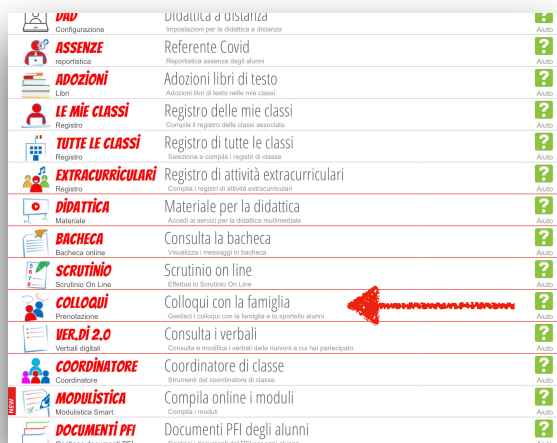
DAD
Configurazione
Didattica a distanza
Impostazioni per la didattica a distanza
?
Aiuto

ASSENZE
reportistica
Referente Covid
Reportistica assenze degli alunni
?
Aiuto

ADOZIONI
Libri
Adozioni libri di testo
Adozioni libri di testo nelle mie classi
?
Aiuto

LE MIE CLASSI
Registro
Registro delle mie classi
Compila il registro delle classi associate
?
Aiuto

TUTTE LE CLASSI
Registro
Registro di tutte le classi
Seleziona e compila i registri di classe
?
Aiuto

EXTRACURRICULARI
Registro
Registro di attività extracurriculari
Compila i registri di attività extracurriculari
?
Aiuto

DIDATTICA
Materiale
Materiale per la didattica
Accedi ai servizi per la didattica multimediale
?
Aiuto

BACHECA
Bacheca online
Consulta la bacheca
Visualizza i messaggi in bacheca
?
Aiuto

SCRUTINIO
Scrutinio On Line
Scrutinio on line
Effettua lo Scrutinio On Line
?
Aiuto

COLLOQUI
Prenotazione
Colloqui con la famiglia
Gestisci i colloqui con la famiglia e lo sportello alunni
?
Aiuto

VER.DI 2.0
Verbali digitali
Consulta i verbali
Consulta e modifica i verbali delle riunioni a cui hai partecipato
?
Aiuto

COORDINATORE
Coordinatore
Coordinatore di classe
Strumenti del coordinatore di classe
?
Aiuto

NEW
MODULISTICA
Modulistica Smart
Compila online i moduli
Compila i moduli
?
Aiuto

DOCUMENTI PFI
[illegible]
Documenti PFI degli alunni
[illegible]
?
Aiuto